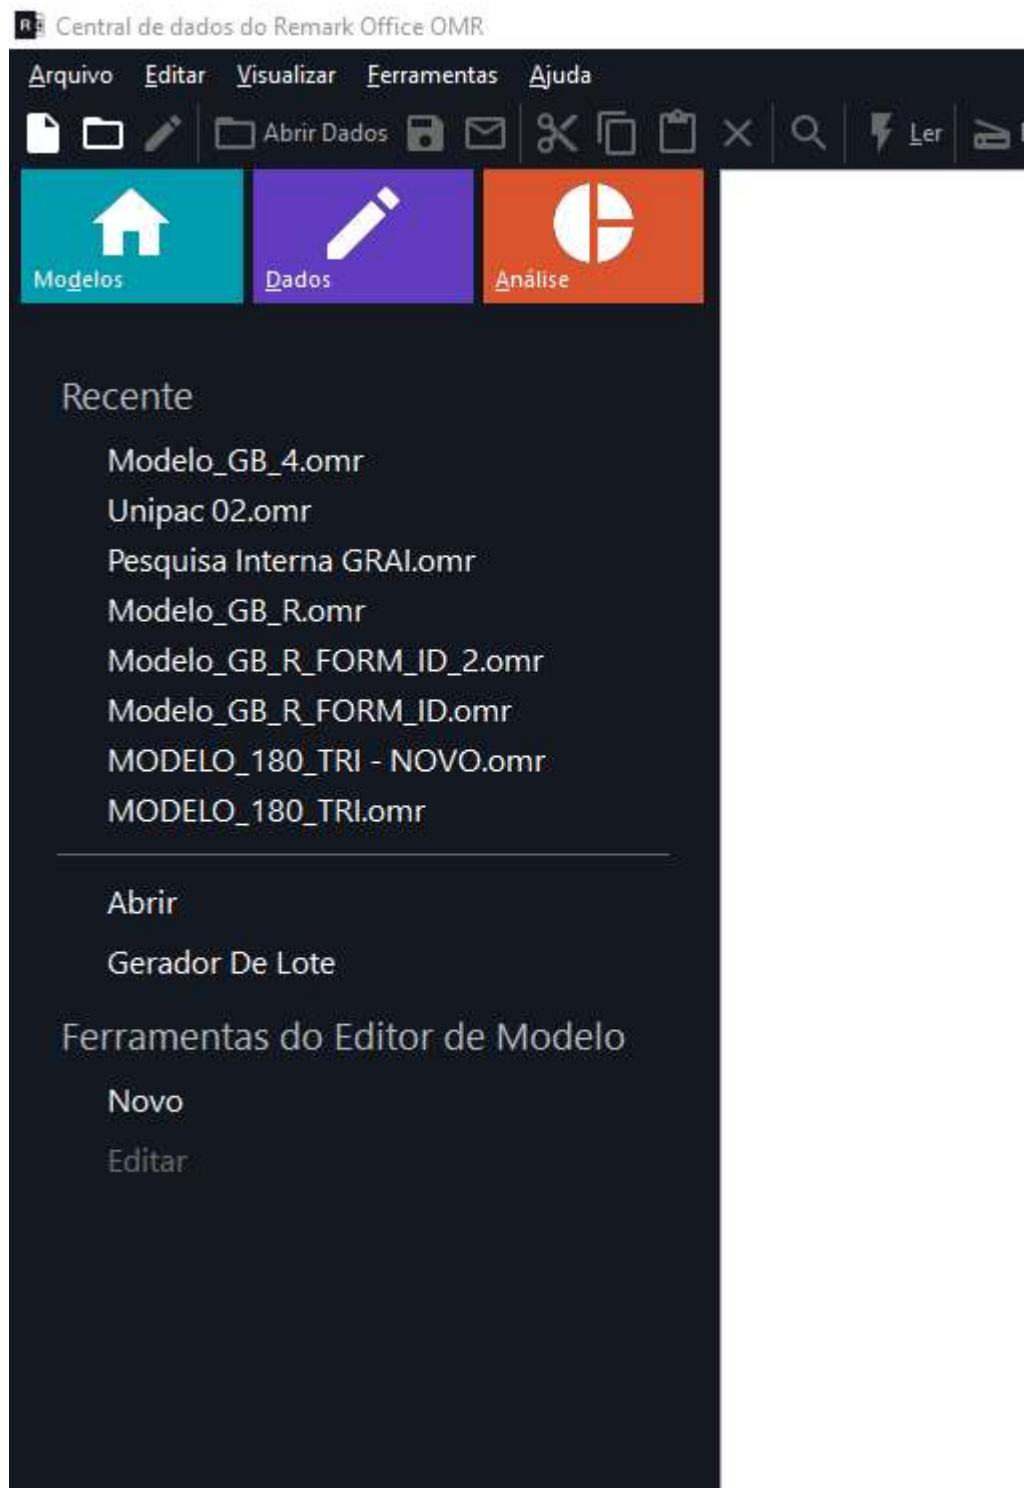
Central de dados do Remark Office OMR

Arquivo Editar Visualizar Ferramentas Ajuda

Abrir Dados Ler

Modelos Dados Análise

Recente

Modelo_GB_4.omr
Unipac 02.omr
Pesquisa Interna GRAI.omr
Modelo_GB_R.omr
Modelo_GB_R_FORM_ID_2.omr
Modelo_GB_R_FORM_ID.omr
MODELO_180_TRI - NOVO.omr
MODELO_180_TRI.omr

Abrir
Gerador De Lote

Ferramentas do Editor de Modelo

Novo
Editar